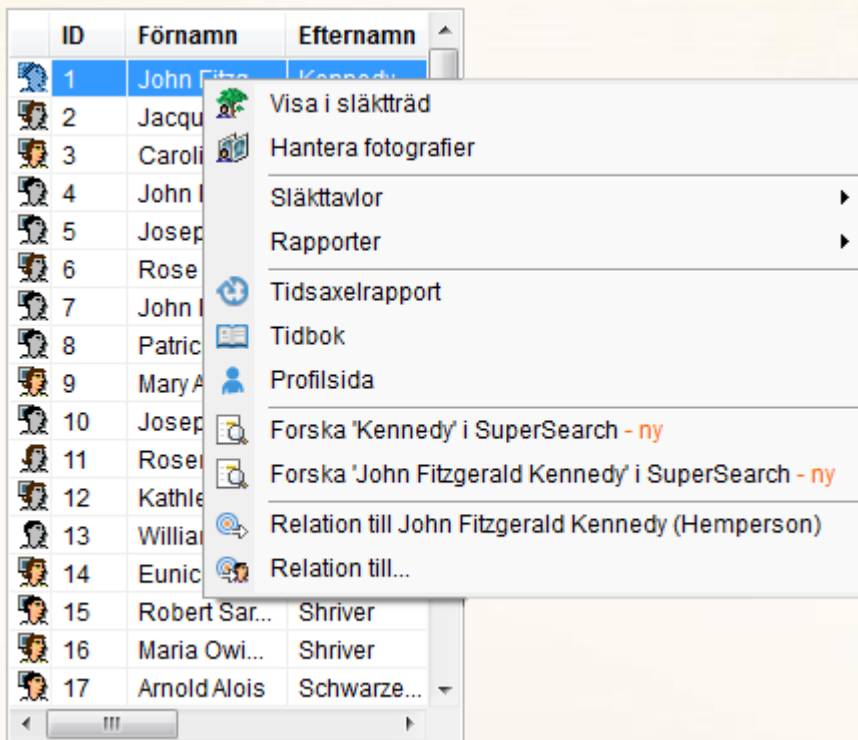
| ID | Förnamn | Efternamn |
|---|---|---|
| 1 | John Fitz... | Kennedy |
| 2 | Jacqu | |
| 3 | Caroli | |
| 4 | John | |
| 5 | Josep | |
| 6 | Rose | |
| 7 | John | |
| 8 | Patric | |
| 9 | Mary A | |
| 10 | Josep | |
| 11 | Roser | |
| 12 | Kathle | |
| 13 | Willia | |
| 14 | Eunic | |
| 15 | Robert Sar... | Shriver |
| 16 | Maria Owi... | Shriver |
| 17 | Arnold Alois | Schwarze... |

Visa i släktträd
Hantera fotografier
Släkttavlor
Rapporter
Tidsaxelrapport
Tidbok
Profilsida
Forska 'Kennedy' i SuperSearch - ny
Forska 'John Fitzgerald Kennedy' i SuperSearch - ny
Relation till John Fitzgerald Kennedy (Hemperson)
Relation till...